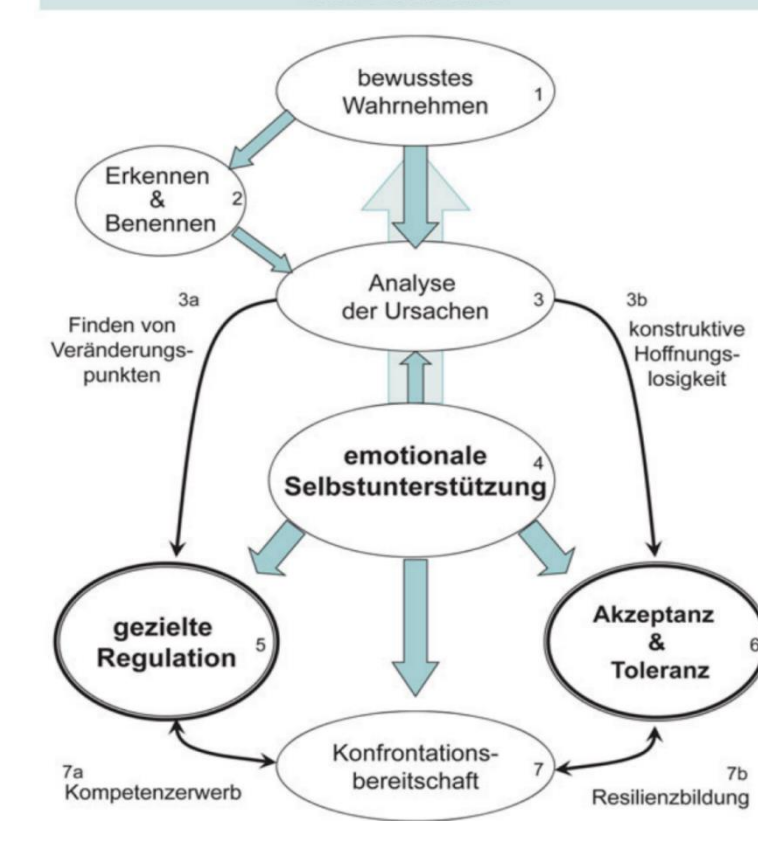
bewusstes Wahrnehmen 1

Erkennen & Benennen 2

Analyse der Ursachen 3

3a
Finden von Veränderungspunkten

3b
konstruktive Hoffnungslosigkeit

emotionale Selbstunterstützung 4

gezielte Regulation 5

Akzeptanz & Toleranz 6

Konfrontationsbereitschaft 7

7a
Kompetenzerwerb

7b
Resilienzbildung